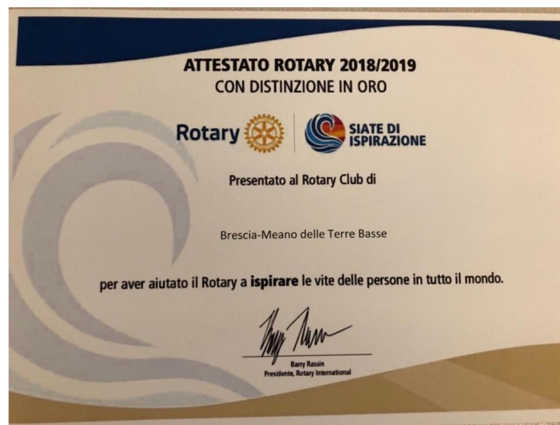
ATTESTATO ROTARY 2018/2019
CON DISTINZIONE IN ORO

Rotary

SIATE DI ISPIRAZIONE

Presentato al Rotary Club di

Brescia-Meano delle Terre Basse

per aver aiutato il Rotary a ispirare le vite delle persone in tutto il mondo.

Barry Rassin
Presidente, Rotary International